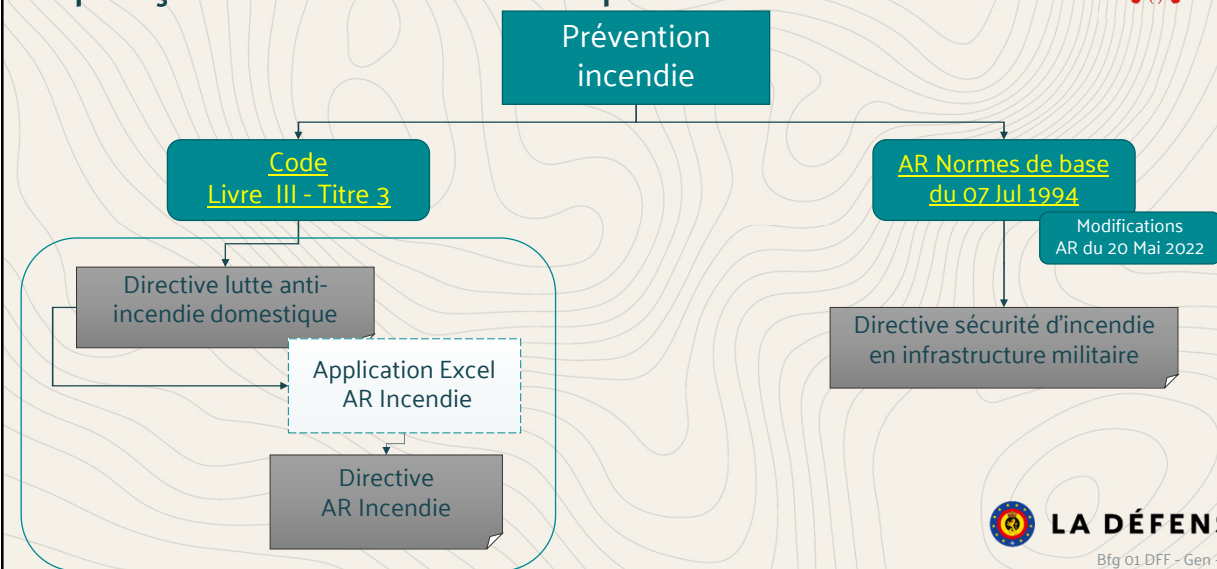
Prévention incendie

Code
Livre III - Titre 3

AR Normes de base
du 07 Jul 1994

Modifications
AR du 20 Mai 2022

Directive lutte anti-incendie domestique

Application Excel
AR Incendie

Directive
AR Incendie

Directive sécurité d'incendie en infrastructure militaire

LA DÉFENS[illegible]

Bfg 01 DFF - Gen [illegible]